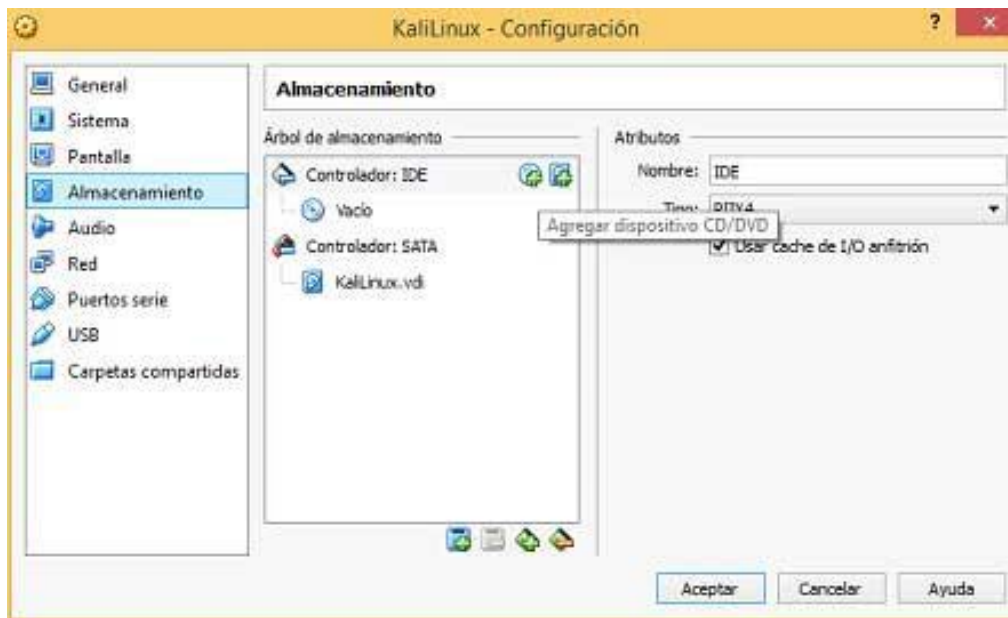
KaliLinux - Configuración

?

General
Sistema
Pantalla
Almacenamiento
Audio
Red
Puertos serie
USB
Carpetas compartidas

Almacenamiento

Árbol de almacenamiento

Controlador: IDE
Vacío
Controlador: SATA
KaliLinux.vdi

Agregar dispositivo CD/DVD

Atributos
Nombre: IDE
Tipo: PIIX4
Usar cache de I/O anfitrión

Aceptar
Cancelar
Ayuda